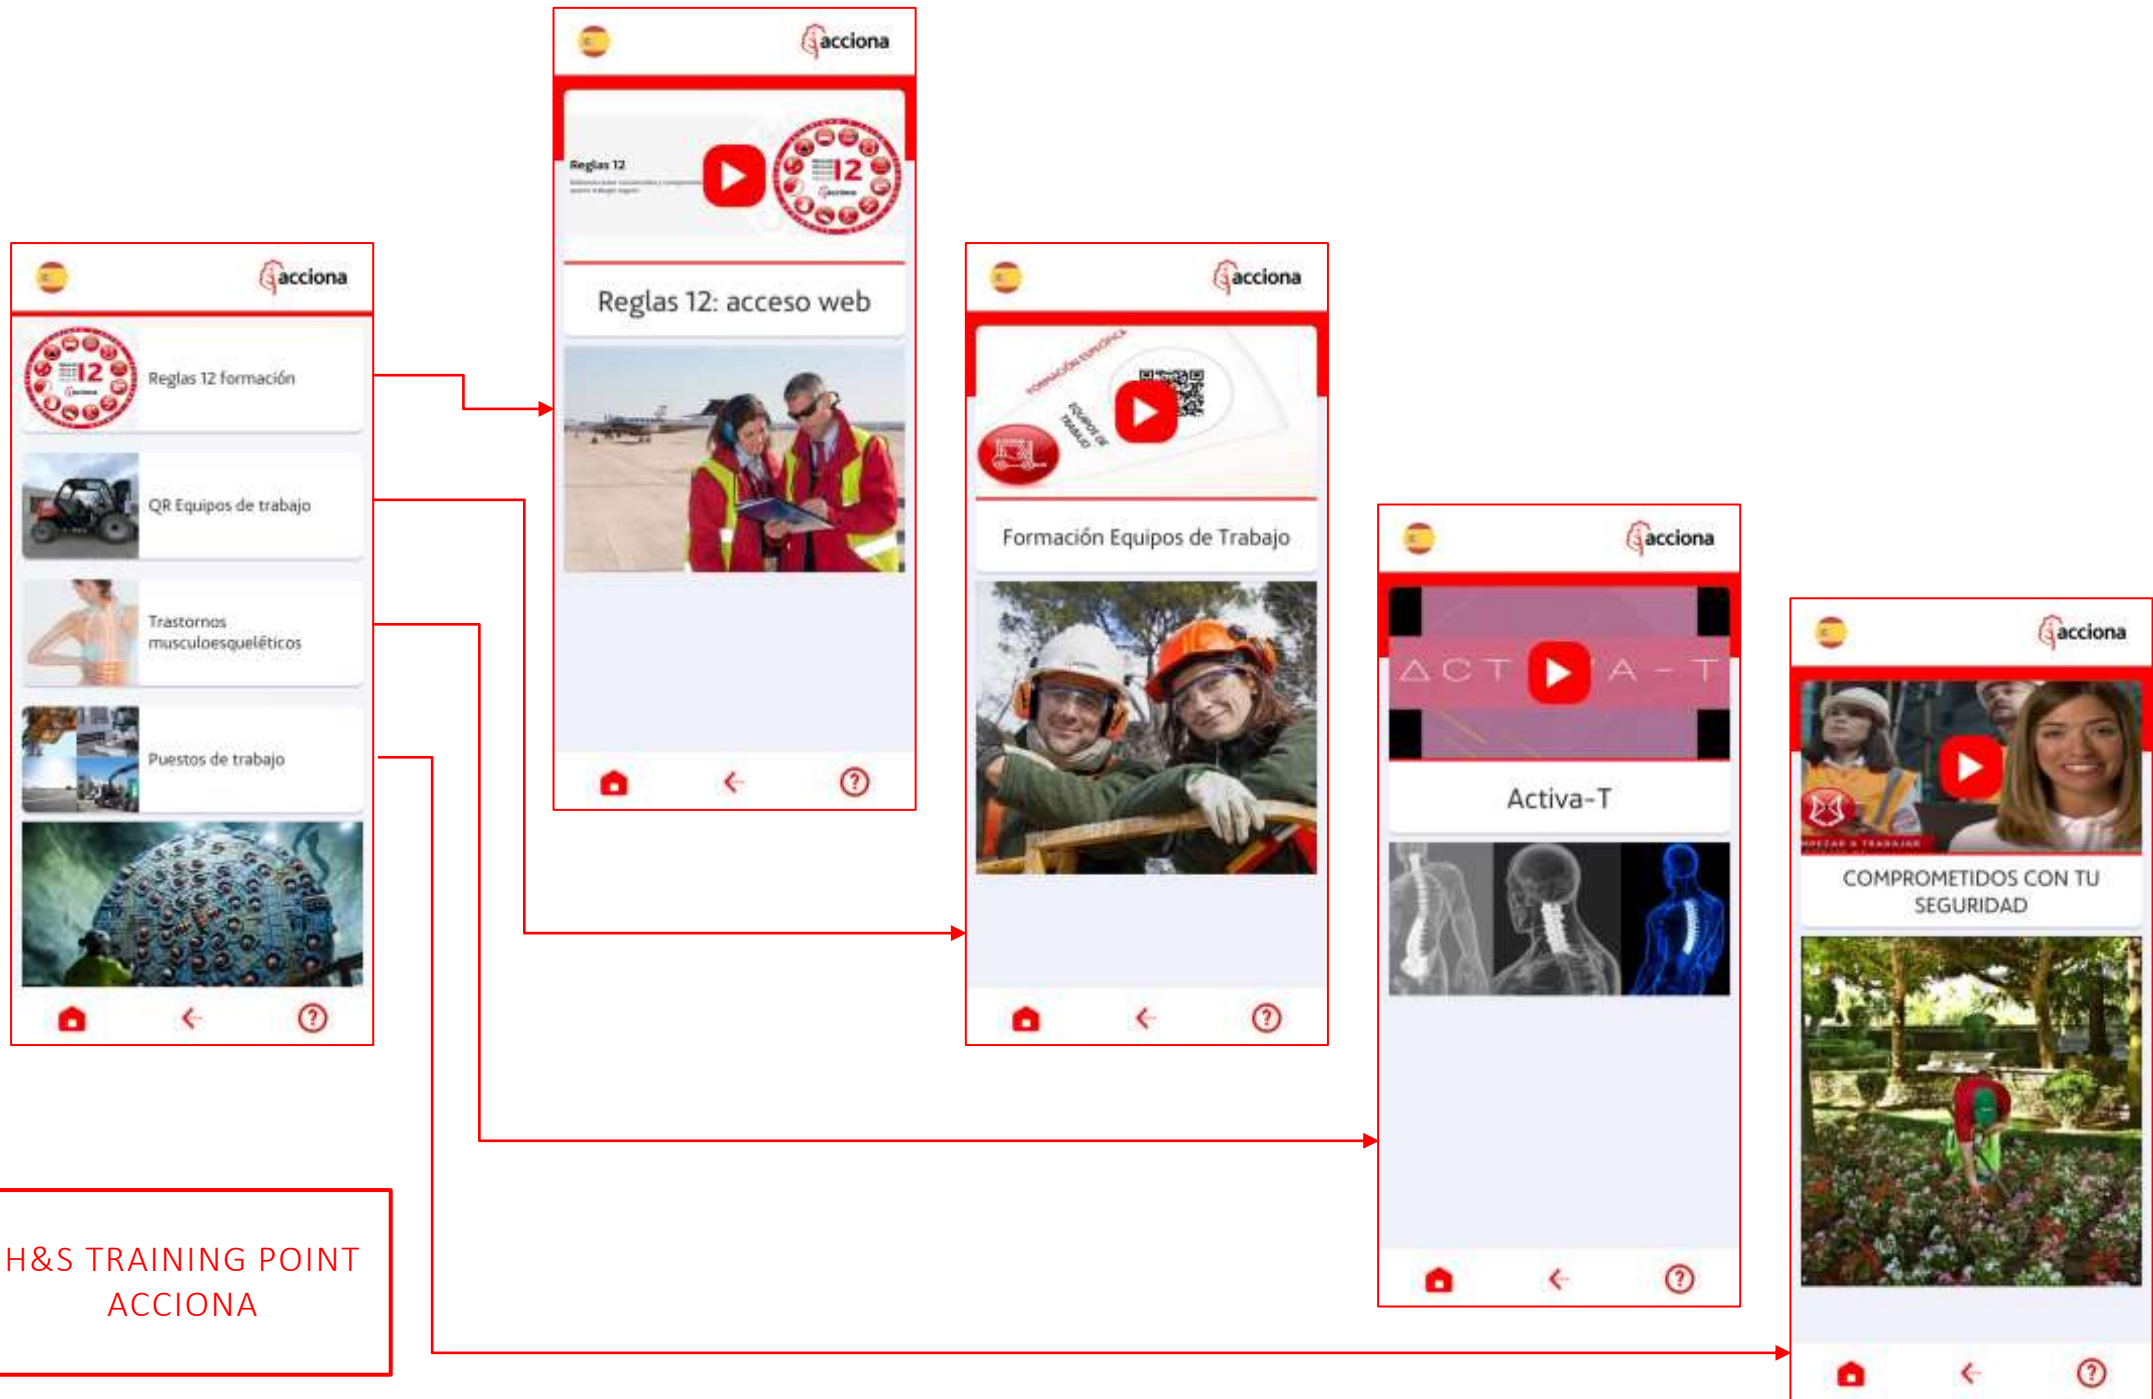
acciona

Reglas 12 formación

QR Equipos de trabajo

Trastornos musculoesqueléticos

Puestos de trabajo

acciona

Reglas 12

Reglas 12: acceso web

acciona

Formación Equipos de Trabajo

acciona

ACT A-T

Activa-T

acciona

COMPROMETIDOS CON TU SEGURIDAD

H&S TRAINING POINT ACCIONA